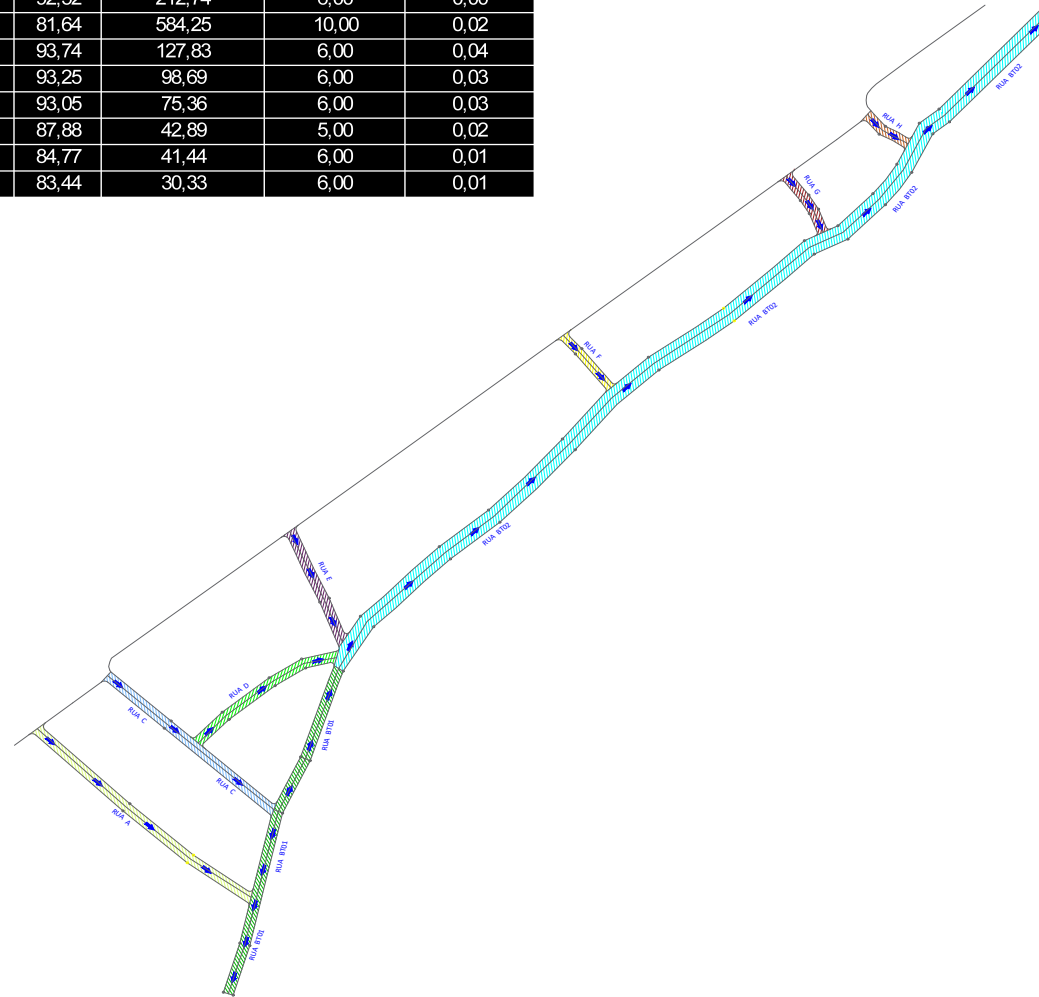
| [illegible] | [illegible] | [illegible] | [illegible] |
|---|---|---|---|
| 81,64 | 584,25 | 10,00 | 0,02 |
| 93,74 | 127,83 | 6,00 | 0,04 |
| 93,25 | 98,69 | 6,00 | 0,03 |
| 93,05 | 75,36 | 6,00 | 0,03 |
| 87,88 | 42,89 | 5,00 | 0,02 |
| 84,77 | 41,44 | 6,00 | 0,01 |
| 83,44 | 30,33 | 6,00 | 0,01 |

RUA BT02
RUA H
RUA BT02
RUA G
RUA BT02
RUA F
RUA BT02
RUA E
RUA D
RUA C
RUA BT01
RUA C
RUA A
RUA BT01
RUA BT01